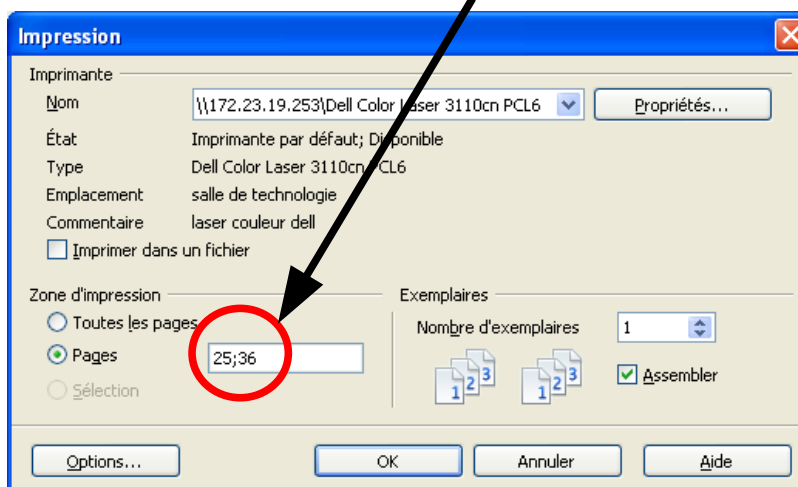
Impression

Imprimante

Nom \\172.23.19.253\Dell Color Laser 3110cn PCL6

Propriétés...

État Imprimante par défaut; Disponible

Type Dell Color Laser 3110cn PCL6

Emplacement salle de technologie

Commentaire laser couleur dell

Imprimer dans un fichier

Zone d'impression

Toutes les pages

Pages 25;36

Sélection

Exemplaires

Nombre d'exemplaires 1

1 2 3 1 2 3

Assembler

Options... OK Annuler Aide